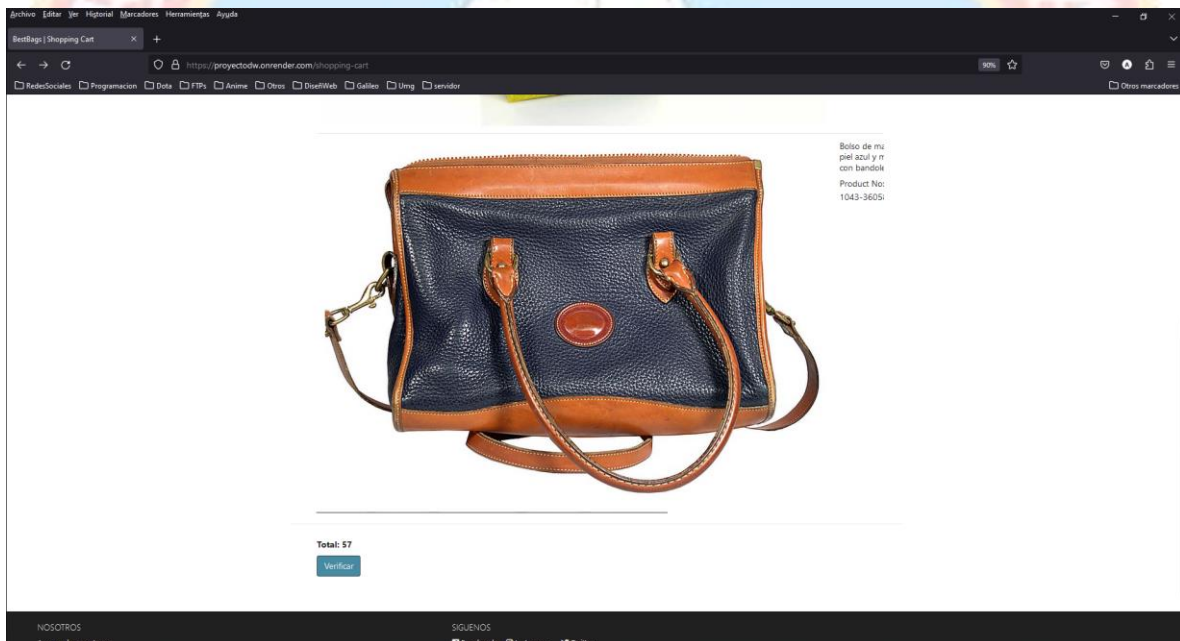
Archivo Editar Ver Historial Marcadores Herramientas Ayuda

BestBags | Shopping Cart

https://proyectodw.onrender.com/shopping-cart

90%

RedesSociales Programacion Dota FTPs Anime Otros DiseñoWeb Galileo Umg servidor

Otros marcadores

Bolso de ma
piel azul y m
con bandole

Product No:
1043-36058

Total: 57

Verificar

NOSOTROS

SIGUENOS